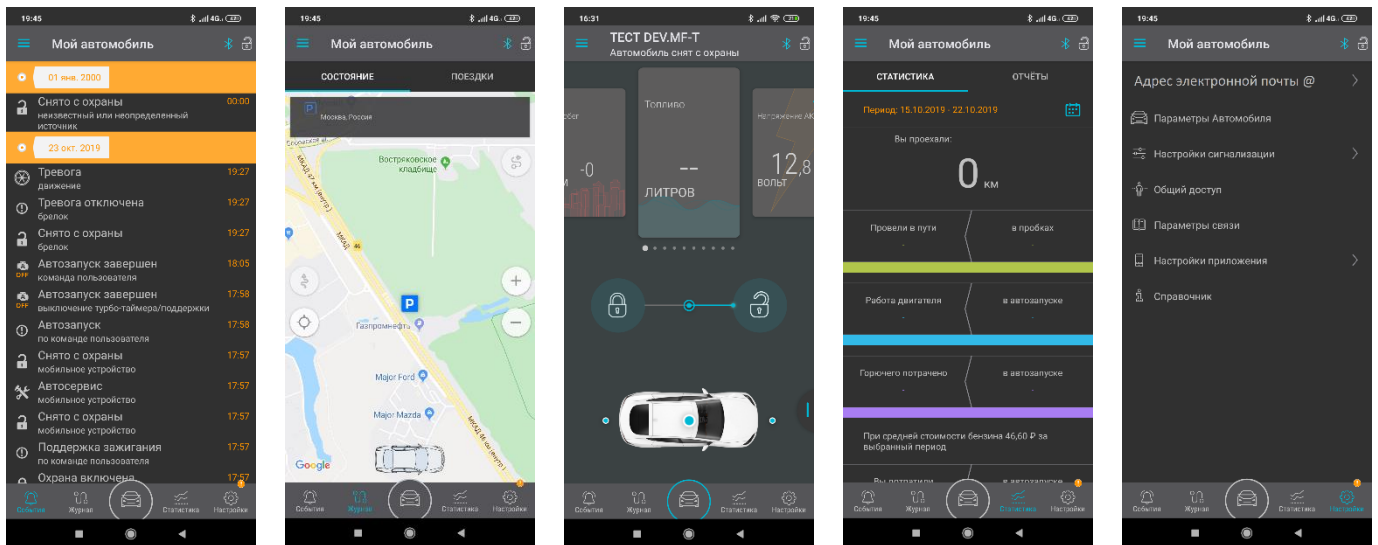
19:45

Мой автомобиль

01 янв. 2000

Снято с охраны 00:00
неизвестный или неопределенный источник

23 окт. 2019

Тревога 19:27
движение

Тревога отключена 19:27
брелок

Снято с охраны 19:27
брелок

Автозапуск завершен 18:05
команда пользователя

Автозапуск завершен 17:58
выключение турбо-таймера/поддержки

Автозапуск 17:58
по команде пользователя

Снято с охраны 17:57
мобильное устройство

Автосервис 17:57
мобильное устройство

Снято с охраны 17:57
мобильное устройство

Поддержка зажигания 17:57
по команде пользователя

Охрана включена 17:57

События Журнал Статистика Настройки

19:45

Мой автомобиль

СОСТОЯНИЕ ПОЕЗДКИ

Москва, Россия

Востряковское кладбище

МКАД

Газпромнефть

Major Ford

Major Mazda

Google

События Журнал Статистика Настройки

16:31

ТЕСТ DEV.MF-T
Автомобиль снят с охраны

обег
-0

Топливо
--
ЛИТРОВ

Напряжение АК
12,8
ВОЛЬТ

События Журнал Статистика Настройки

19:45

Мой автомобиль

СТАТИСТИКА ОТЧЁТЫ

Период: 15.10.2019 - 22.10.2019

Вы проехали:
0 км

Провели в пути
в пробках

Работа двигателя
в автозапуске

Горючего потрачено
в автозапуске

При средней стоимости бензина 46,60 ₽ за выбранный период

Вы потратили

События Журнал Статистика Настройки

19:45

Мой автомобиль

Адрес электронной почты @

Параметры Автомобиля

Настройки сигнализации

Общий доступ

Параметры связи

Настройки приложения

Справочник

События Журнал Статистика Настройки